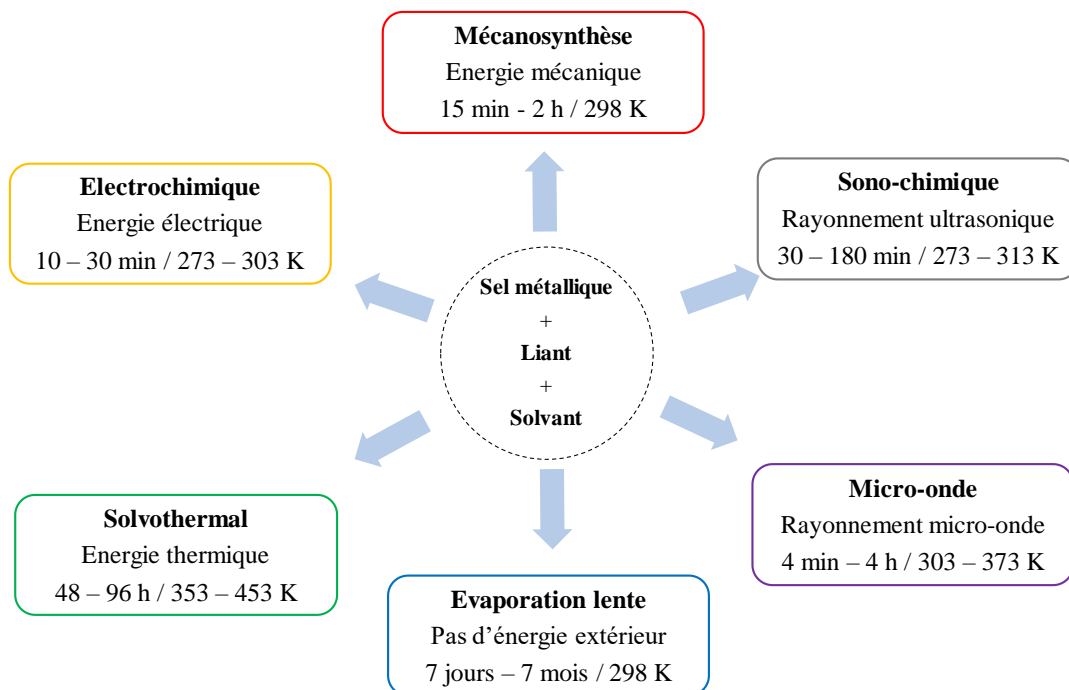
Mécanosynthèse
Energie mécanique
15 min - 2 h / 298 K

Electrochimique
Energie électrique
10 – 30 min / 273 – 303 K

Sono-chimique
Rayonnement ultrasonique
30 – 180 min / 273 – 313 K

Sel métallique
+
Liant
+
Solvant

Micro-onde
Rayonnement micro-onde
4 min – 4 h / 303 – 373 K

Solvothermal
Energie thermique
48 – 96 h / 353 – 453 K

Evaporation lente
Pas d'énergie extérieur
7 jours – 7 mois / 298 K